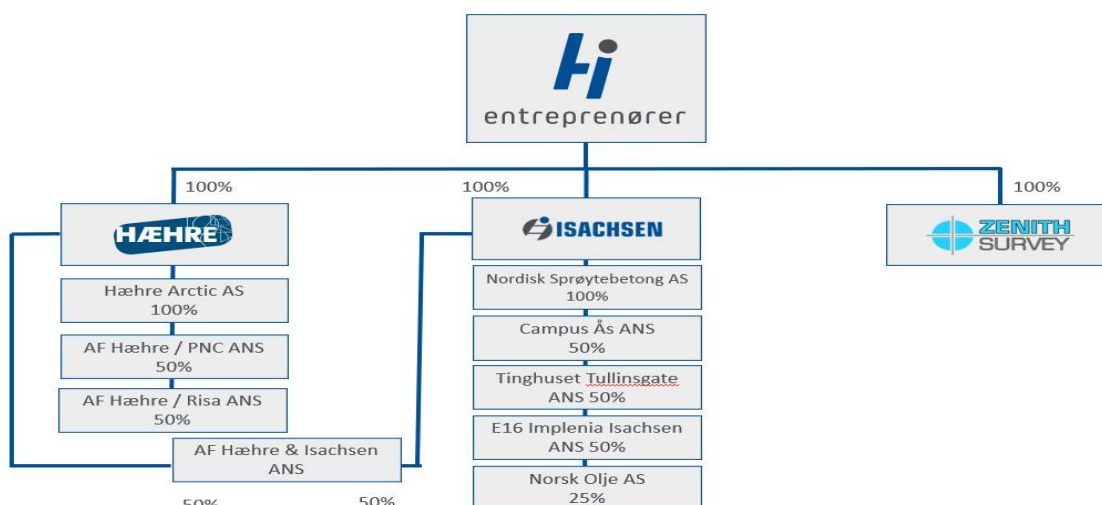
Hi
entreprenører

100%

100%

100%

HÆHRE

ISACHSEN

ZENITH SURVEY

Hæhre Arctic AS
100%

AF Hæhre / PNC ANS
50%

AF Hæhre / Risa ANS
50%

AF Hæhre & Isachsen ANS

50%

50%

Nordisk Sprøytebetong AS
100%

Campus Ås ANS
50%

Tinghuset Tullinsgate ANS 50%

E16 Implenia Isachsen ANS 50%

Norsk Olje AS
25%